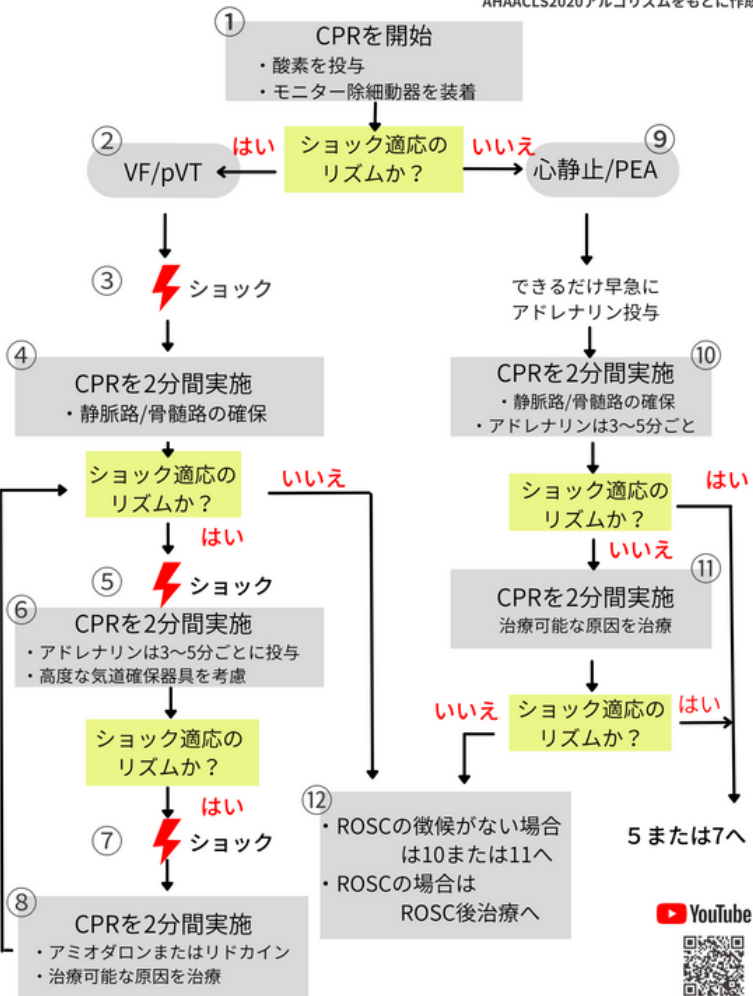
AHAACLS2020アルゴリズムをもとに作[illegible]

①
CPRを開始
・酸素を投与
・モニター除細動器を装着

ショック適応のリズムか？

② はい
VF/pVT

いいえ ⑨
心静止/PEA

③ ショック

できるだけ早急にアドレナリン投与

④
CPRを2分間実施
・静脈路/骨髄路の確保

⑩
CPRを2分間実施
・静脈路/骨髄路の確保
・アドレナリンは3〜5分ごと

ショック適応のリズムか？
いいえ
はい

ショック適応のリズムか？
はい
いいえ

⑤ ショック

⑪
CPRを2分間実施
治療可能な原因を治療

⑥
CPRを2分間実施
・アドレナリンは3〜5分ごとに投与
・高度な気道確保器具を考慮

いいえ
ショック適応のリズムか？
はい

ショック適応のリズムか？
はい

⑦ ショック

⑫
・ROSCの徴候がない場合は10または11へ
・ROSCの場合はROSC後治療へ

5 または7へ

⑧
CPRを2分間実施
・アミオダロンまたはリドカイン
・治療可能な原因を治療

YouTube